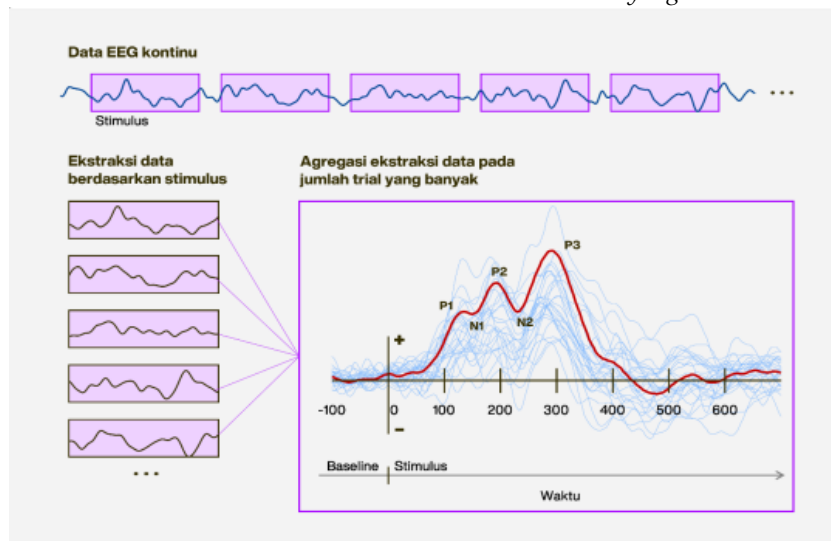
Data EEG kontinu

Stimulus

...

Ekstraksi data berdasarkan stimulus

...

Agregasi ekstraksi data pada jumlah trial yang banyak

P3

P2

P1

N1

N2

+

-

-100 0 100 200 300 400 500 600

Baseline Stimulus

Waktu